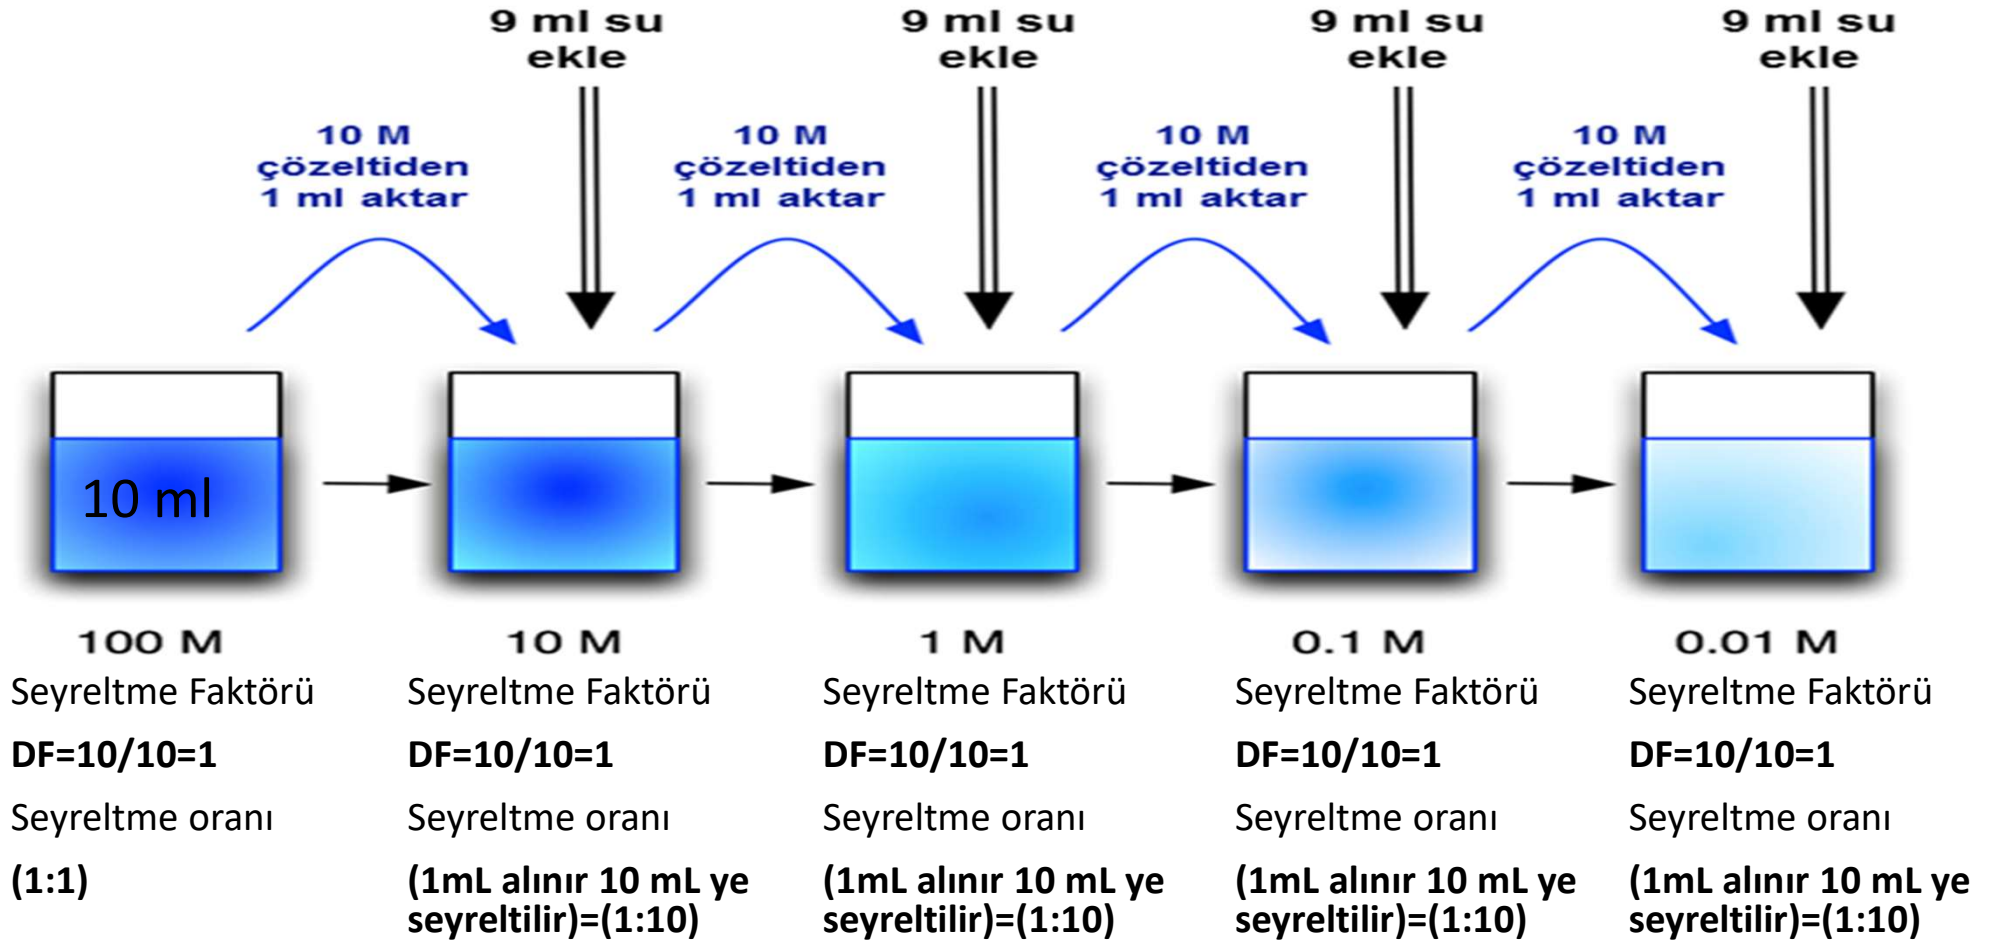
9 ml su ekle

9 ml su ekle

9 ml su ekle

9 ml su ekle

10 M çözeltiden 1 ml aktar

10 M çözeltiden 1 ml aktar

10 M çözeltiden 1 ml aktar

10 M çözeltiden 1 ml aktar

10 ml

100 M
Seyreltme Faktörü
**DF=10/10=1**
Seyreltme oranı
**(1:1)**

10 M
Seyreltme Faktörü
**DF=10/10=1**
Seyreltme oranı
**(1mL alınır 10 mL ye seyreltilir)=(1:10)**

1 M
Seyreltme Faktörü
**DF=10/10=1**
Seyreltme oranı
**(1mL alınır 10 mL ye seyreltilir)=(1:10)**

0.1 M
Seyreltme Faktörü
**DF=10/10=1**
Seyreltme oranı
**(1mL alınır 10 mL ye seyreltilir)=(1:10)**

0.01 M
Seyreltme Faktörü
**DF=10/10=1**
Seyreltme oranı
**(1mL alınır 10 mL ye seyreltilir)=(1:10)**